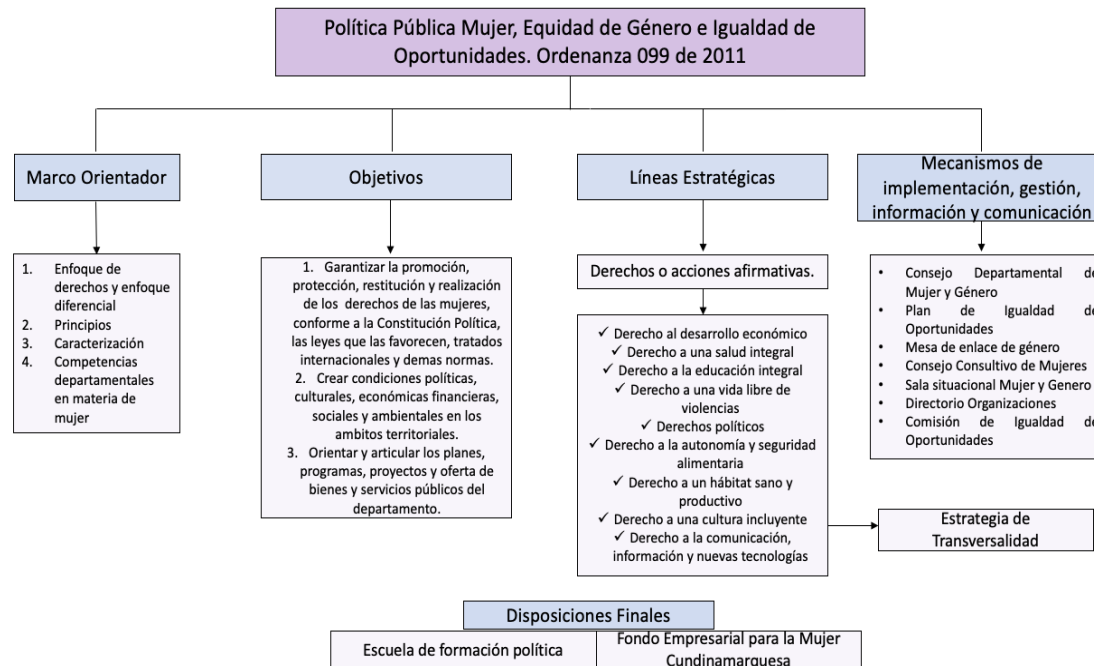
Política Pública Mujer, Equidad de Género e Igualdad de Oportunidades. Ordenanza 099 de 2011

Marco Orientador

1. Enfoque de derechos y enfoque diferencial
2. Principios
3. Caracterización
4. Competencias departamentales en materia de mujer

Objetivos

1. Garantizar la promoción, protección, restitución y realización de los derechos de las mujeres, conforme a la Constitución Política, las leyes que las favorecen, tratados internacionales y demas normas.
2. Crear condiciones políticas, culturales, económicas financieras, sociales y ambientales en los ambitos territoriales.
3. Orientar y articular los planes, programas, proyectos y oferta de bienes y servicios públicos del departamento.

Líneas Estratégicas

Derechos o acciones afirmativas.

✓ Derecho al desarrollo económico
✓ Derecho a una salud integral
✓ Derecho a la educación integral
✓ Derecho a una vida libre de violencias
✓ Derechos políticos
✓ Derecho a la autonomía y seguridad alimentaria
✓ Derecho a un hábitat sano y productivo
✓ Derecho a una cultura incluyente
✓ Derecho a la comunicación, información y nuevas tecnologías

Estrategia de Transversalidad

Mecanismos de implementación, gestión, información y comunicación

• Consejo Departamental de Mujer y Género
• Plan de Igualdad de Oportunidades
• Mesa de enlace de género
• Consejo Consultivo de Mujeres
• Sala situacional Mujer y Genero
• Directorio Organizaciones
• Comisión de Igualdad de Oportunidades

Disposiciones Finales

| Escuela de formación política | Fondo Empresarial para la Mujer Cundinamarquesa |